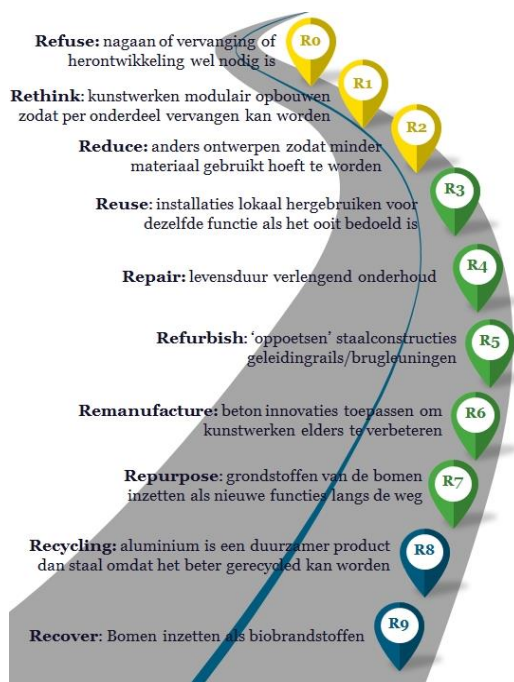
Refuse: nagaan of vervanging of herontwikkeling wel nodig is

R0

Rethink: kunstwerken modulair opbouwen zodat per onderdeel vervangen kan worden

R1

Reduce: anders ontwerpen zodat minder materiaal gebruikt hoeft te worden

R2

Reuse: installaties lokaal hergebruiken voor dezelfde functie als het ooit bedoeld is

R3

Repair: levensduur verlengend onderhoud

R4

Refurbish: 'oppoetsen' staalconstructies geleidingrails/brugleuningen

R5

Remanufacture: beton innovaties toepassen om kunstwerken elders te verbeteren

R6

Repurpose: grondstoffen van de bomen inzetten als nieuwe functies langs de weg

R7

Recycling: aluminium is een duurzamer product dan staal omdat het beter gerecycled kan worden

R8

Recover: Bomen inzetten als biobrandstoffen

R9